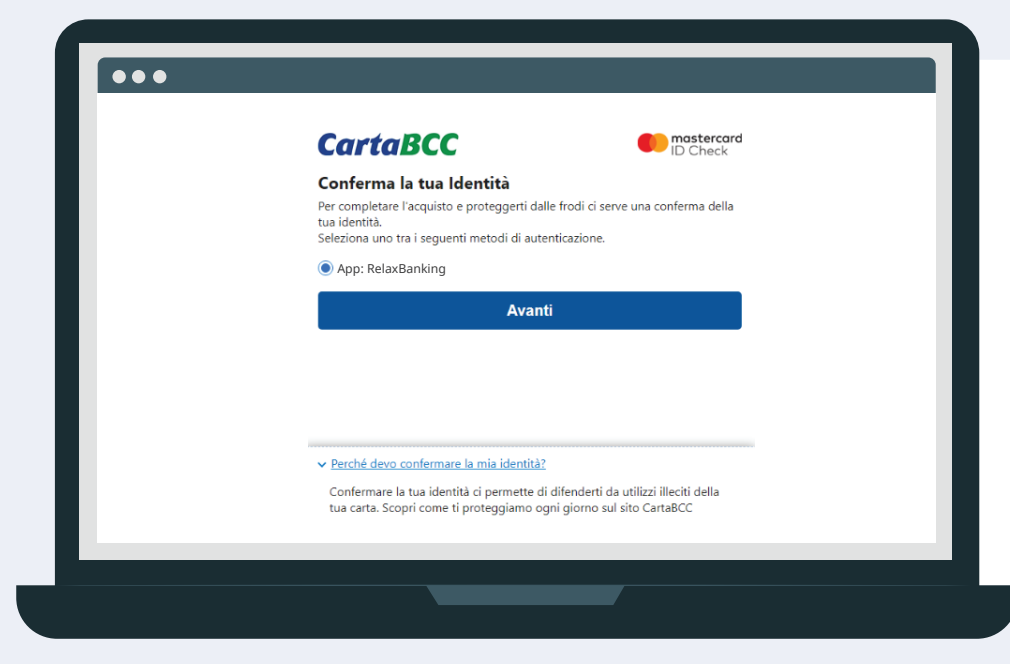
CartaBCC

mastercard
ID Check

Conferma la tua Identità

Per completare l'acquisto e proteggerti dalle frodi ci serve una conferma della tua identità.
Seleziona uno tra i seguenti metodi di autenticazione.

App: RelaxBanking

Avanti

Perché devo confermare la mia identità?

Confermare la tua identità ci permette di difenderti da utilizzi illeciti della tua carta. Scopri come ti proteggiamo ogni giorno sul sito CartaBCC